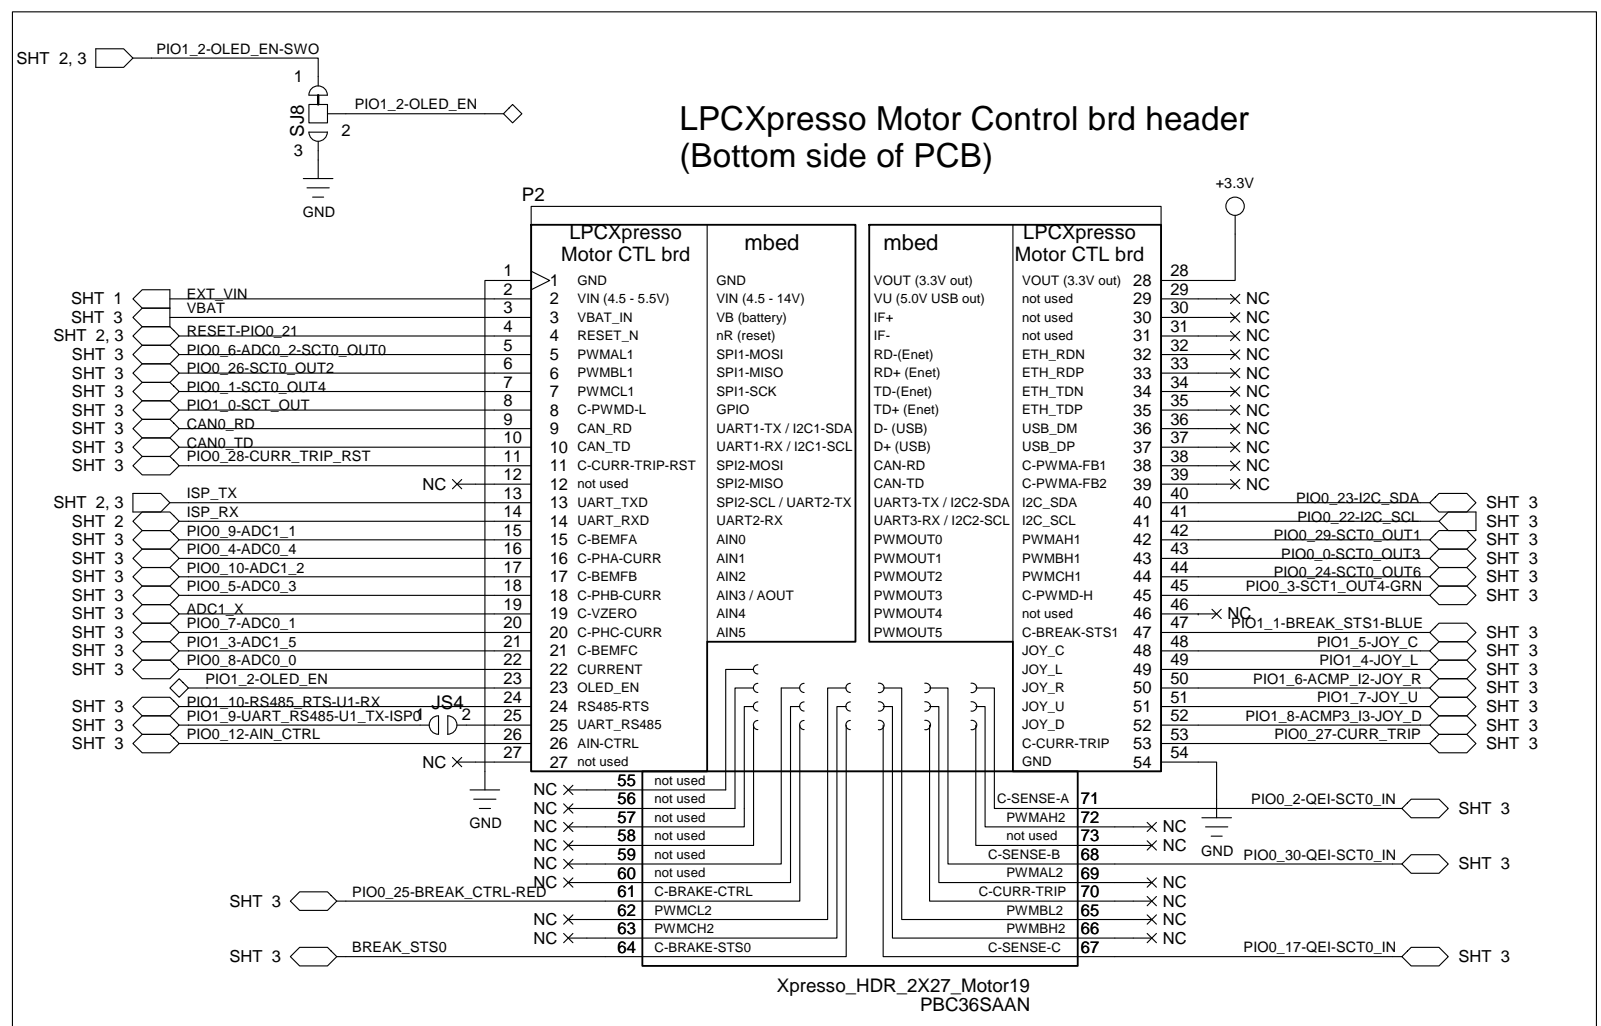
SHT 2, 3 PIO1_2-OLED_EN-SWO
1
SJ8
PIO1_2-OLED_EN
2
3
GND

LPCXpresso Motor Control brd header
(Bottom side of PCB)

+3.3V

P2

| LPCXpresso Motor CTL brd | mbed | mbed | LPCXpresso Motor CTL brd |
|---|---|---|---|
| 1 GND | GND | VOUT (3.3V out) | VOUT (3.3V out) 28 |
| 2 VIN (4.5 - 5.5V) | VIN (4.5 - 14V) | VU (5.0V USB out) | not used 29 |
| 3 VBAT_IN | VB (battery) | IF+ | not used 30 |
| 4 RESET_N | nR (reset) | IF- | not used 31 |
| 5 PWMAL1 | SPI1-MOSI | RD-(Enet) | ETH_RDN 32 |
| 6 PWMBL1 | SPI1-MISO | RD+ (Enet) | ETH_RDP 33 |
| 7 PWMCL1 | SPI1-SCK | TD-(Enet) | ETH_TDN 34 |
| 8 C-PWMD-L | GPIO | TD+ (Enet) | ETH_TDP 35 |
| 9 CAN_RD | UART1-TX / I2C1-SDA | D- (USB) | USB_DM 36 |
| 10 CAN_TD | UART1-RX / I2C1-SCL | D+ (USB) | USB_DP 37 |
| 11 C-CURR-TRIP-RST | SPI2-MOSI | CAN-RD | C-PWMA-FB1 38 |
| 12 not used | SPI2-MISO | CAN-TD | C-PWMA-FB2 39 |
| 13 UART_TXD | SPI2-SCL / UART2-TX | UART3-TX / I2C2-SDA | I2C_SDA 40 |
| 14 UART_RXD | UART2-RX | UART3-RX / I2C2-SCL | I2C_SCL 41 |
| 15 C-BEMFA | AIN0 | PWMOUT0 | PWMAH1 42 |
| 16 C-PHA-CURR | AIN1 | PWMOUT1 | PWMBH1 43 |
| 17 C-BEMFB | AIN2 | PWMOUT2 | PWMCH1 44 |
| 18 C-PHB-CURR | AIN3 / AOUT | PWMOUT3 | C-PWMD-H 45 |
| 19 C-VZERO | AIN4 | PWMOUT4 | not used 46 |
| 20 C-PHC-CURR | AIN5 | PWMOUT5 | C-BREAK-STS1 47 |
| 21 C-BEMFC | | | JOY_C 48 |
| 22 CURRENT | | | JOY_L 49 |
| 23 OLED_EN | | | JOY_R 50 |
| 24 RS485-RTS | | | JOY_U 51 |
| 25 UART_RS485 | | | JOY_D 52 |
| 26 AIN-CTRL | | | C-CURR-TRIP 53 |
| 27 not used | | | GND 54 |

SHT 1 EXT_VIN 2
SHT 3 VBAT 3
SHT 2, 3 RESET-PIO0_21 4
SHT 3 PIO0_6-ADC0_2-SCT0_OUT0 5
SHT 3 PIO0_26-SCT0_OUT2 6
SHT 3 PIO0_1-SCT0_OUT4 7
SHT 3 PIO1_0-SCT_OUT 8
SHT 3 CAN0_RD 9
SHT 3 CAN0_TD 10
SHT 3 PIO0_28-CURR_TRIP_RST 11
NC 12
SHT 2, 3 ISP_TX 13
SHT 2 ISP_RX 14
SHT 3 PIO0_9-ADC1_1 15
SHT 3 PIO0_4-ADC0_4 16
SHT 3 PIO0_10-ADC1_2 17
SHT 3 PIO0_5-ADC0_3 18
SHT 3 ADC1_X 19
SHT 3 PIO0_7-ADC0_1 20
SHT 3 PIO1_3-ADC1_5 21
SHT 3 PIO0_8-ADC0_0 22
PIO1_2-OLED_EN 23
SHT 3 PIO1_10-RS485_RTS-U1-RX 24
SHT 3 PIO1_9-UART_RS485-U1_TX-ISP0 JS4 1 2 25
SHT 3 PIO0_12-AIN_CTRL 26
NC 27
GND

1 NC 29
NC 30
NC 31
NC 32
NC 33
NC 34
NC 35
NC 36
NC 37
NC 38
NC 39
40 PIO0_23-I2C_SDA SHT 3
41 PIO0_22-I2C_SCL SHT 3
42 PIO0_29-SCT0_OUT1 SHT 3
43 PIO0_0-SCT0_OUT3 SHT 3
44 PIO0_24-SCT0_OUT6 SHT 3
45 PIO0_3-SCT1_OUT4-GRN SHT 3
46 NC
47 PIO1_1-BREAK_STS1-BLUE SHT 3
48 PIO1_5-JOY_C SHT 3
49 PIO1_4-JOY_L SHT 3
50 PIO1_6-ACMP_I2-JOY_R SHT 3
51 PIO1_7-JOY_U SHT 3
52 PIO1_8-ACMP3_I3-JOY_D SHT 3
53 PIO0_27-CURR_TRIP SHT 3
54

NC 55 not used
NC 56 not used
NC 57 not used
NC 58 not used
NC 59 not used
NC 60 not used
SHT 3 PIO0_25-BREAK_CTRL-RED 61 C-BRAKE-CTRL
NC 62 PWMCL2
NC 63 PWMCH2
SHT 3 BREAK_STS0 64 C-BRAKE-STS0

C-SENSE-A 71 PIO0_2-QEI-SCT0_IN SHT 3
PWMAH2 72 NC
not used 73 NC
C-SENSE-B 68 GND PIO0_30-QEI-SCT0_IN SHT 3
PWMAL2 69 NC
C-CURR-TRIP 70 NC
PWMBL2 65 NC
PWMBH2 66 NC
C-SENSE-C 67 PIO0_17-QEI-SCT0_IN SHT 3

Xpresso_HDR_2X27_Motor19
PBC36SAAN